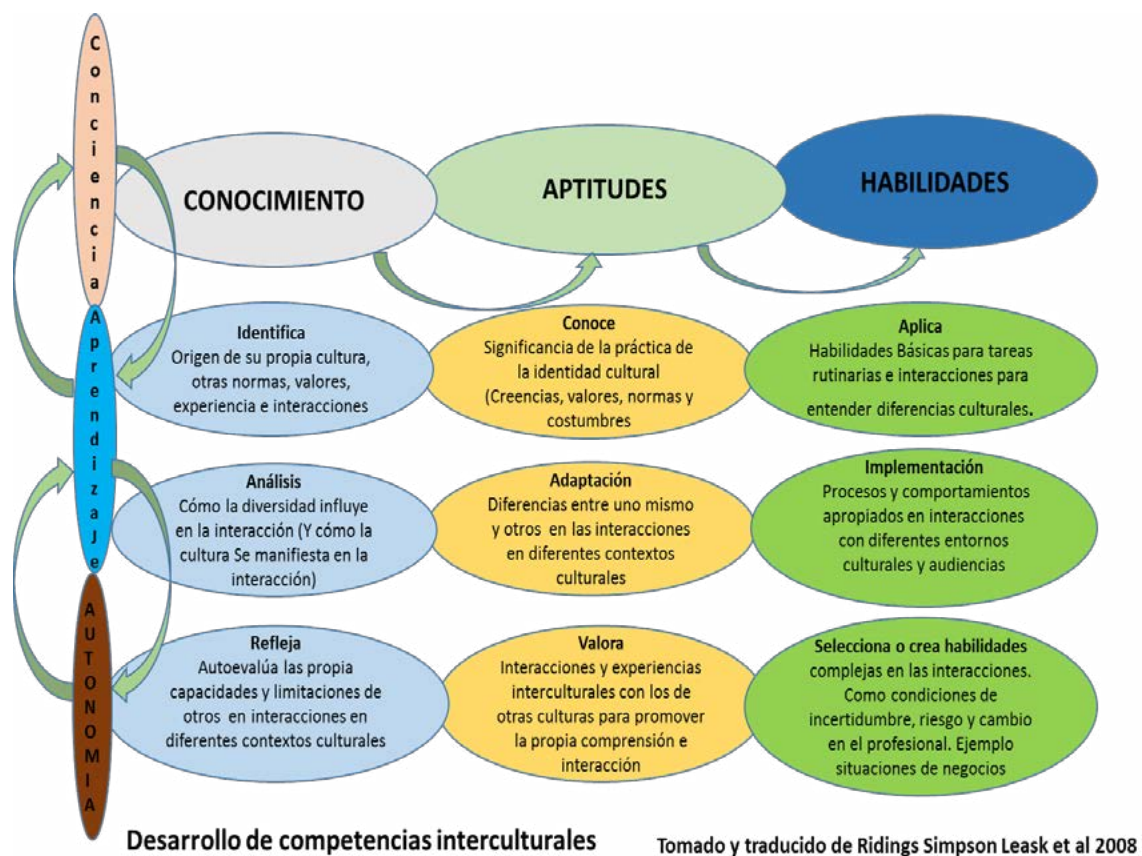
C
o
n
c
i
e
n
c
i
a

A
p
r
e
n
d
i
z
a
j
e

A
U
T
O
N
O
M
I
A

CONOCIMIENTO

APTITUDES

HABILIDADES

Identifica
Origen de su propia cultura, otras normas, valores, experiencia e interacciones

Conoce
Significancia de la práctica de la identidad cultural (Creencias, valores, normas y costumbres

Aplica
Habilidades Básicas para tareas rutinarias e interacciones para entender diferencias culturales.

Análisis
Cómo la diversidad influye en la interacción (Y cómo la cultura Se manifiesta en la interacción)

Adaptación
Diferencias entre uno mismo y otros en las interacciones en diferentes contextos culturales

Implementación
Procesos y comportamientos apropiados en interacciones con diferentes entornos culturales y audiencias

Refleja
Autoevalúa las propia capacidades y limitaciones de otros en interacciones en diferentes contextos culturales

Valora
Interacciones y experiencias interculturales con los de otras culturas para promover la propia comprensión e interacción

Selecciona o crea habilidades complejas en las interacciones. Como condiciones de incertidumbre, riesgo y cambio en el profesional. Ejemplo situaciones de negocios

Desarrollo de competencias interculturales

Tomado y traducido de Ridings Simpson Leask et al 2008